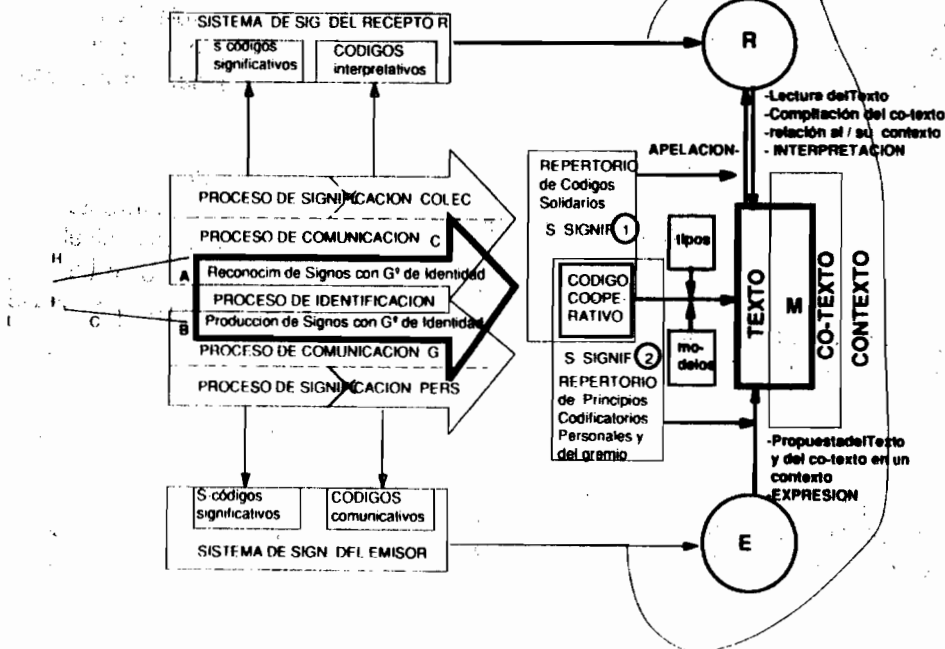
SISTEMA DE SIG DEL RECEPTO R
S códigos significativos
CODIGOS interpretativos

R

-Lectura delTexto
-Compilación del co-texto
-relación al / su contexto
- INTERPRETACION

APELACION-

REPERTORIO de Codigos Solidarios
S SIGNIF 1

PROCESO DE SIGNIFICACION COLEC
PROCESO DE COMUNICACION C
H
A Reconocim de Signos con G° de Identidad
PROCESO DE IDENTIFICACION
I C
B Produccion de Signos con G° de Identidad
PROCESO DE COMUNICACION G
PROCESO DE SIGNIFICACION PERS

tipos
CODIGO COOPE RATIVO
mo-delos
S SIGNIF 2
REPERTORIO de Principios Codificatorios Personales y del gremio

TEXTO
M
CO-TEXTO
CONTEXTO

-PropuestadelTexto y del co-texto en un contexto
-EXPRESION

S códigos significativos
CODIGOS comunicativos
SISTEMA DE SIGN DEL EMISOR

E